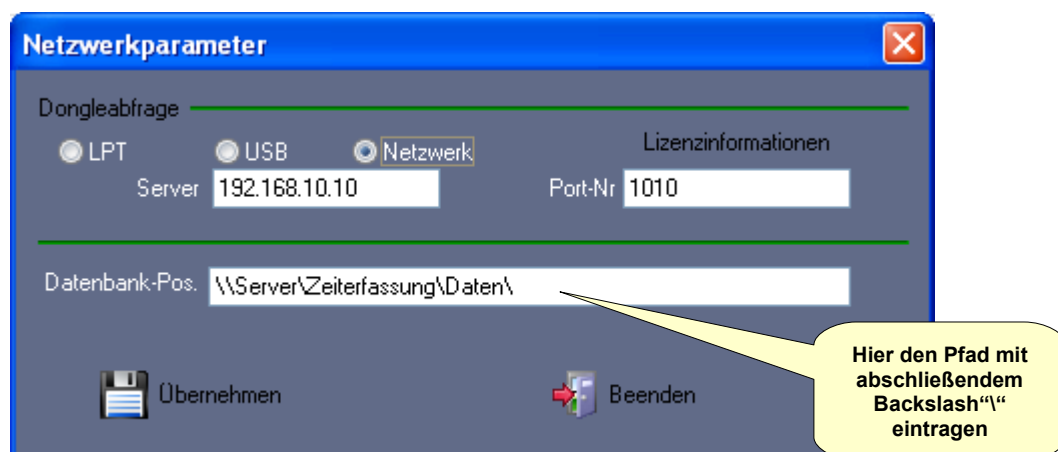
Netzwerkparameter

Dongleabfrage

LPT USB Netzwerk

Lizenzinformationen

Server 192.168.10.10

Port-Nr 1010

Datenbank-Pos. \\Server\Zeiterfassung\Daten\

Übernehmen

Beenden

Hier den Pfad mit abschließendem Backslash"\" eintragen